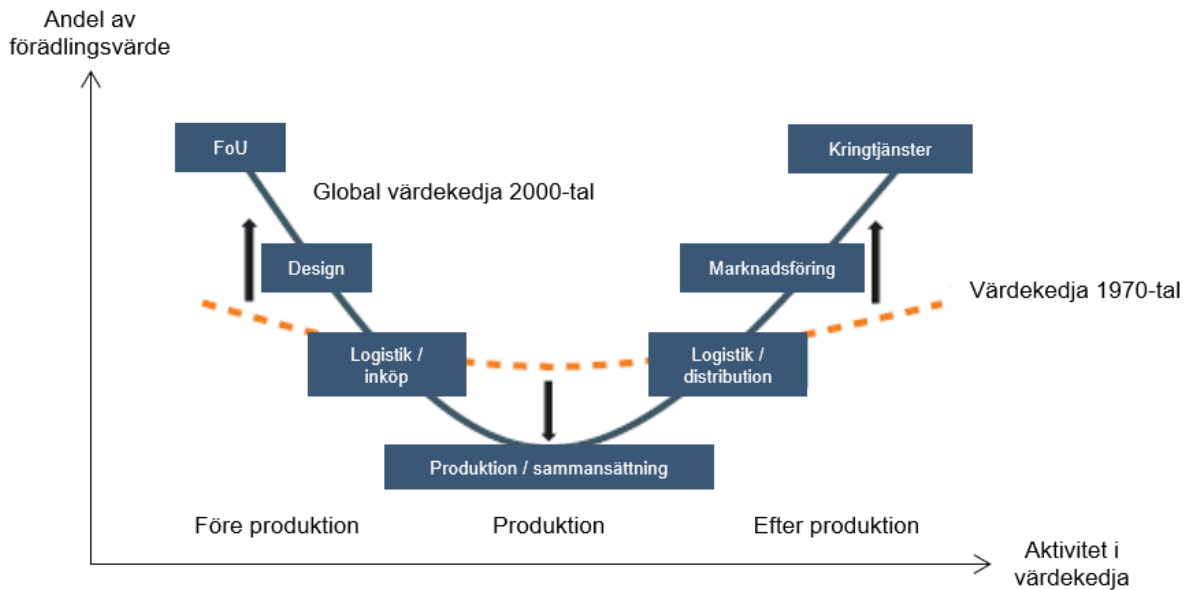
Andel av förädlingsvärde

FoU

Global värdekedja 2000-tal

Kringtjänster

Design

Marknadsföring

Värdekedja 1970-tal

Logistik / inköp

Logistik / distribution

Produktion / sammansättning

Före produktion

Produktion

Efter produktion

Aktivitet i värdekedja